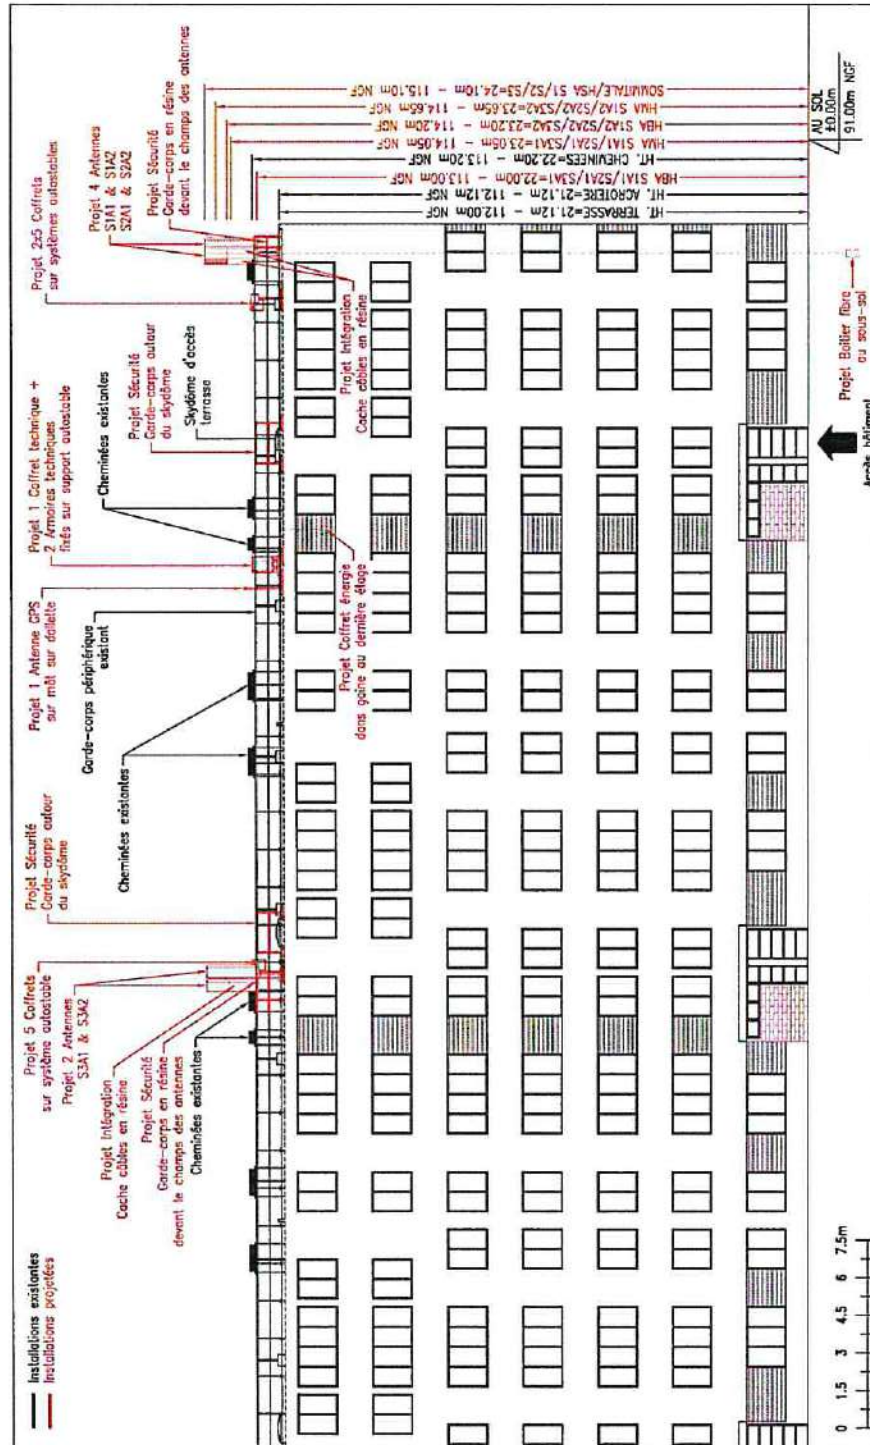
Installations existantes
Installations projetées

Projet Intégration
Cache câbles en résine

Projet 5 Coffrets
sur système autostable

Projet 2 Antennes
S3A1 & S3A2

Projet Sécurité
Garde-corps en résine
devant le champs des antennes

Cheminées existantes

Projet Sécurité
Garde-corps autour
du skydôme

Cheminées existantes

Garde-corps périphérique
existant

Projet 1 Antenne GPS
sur mât sur dallette

Projet Coffret énergie
dans gaine au dernier étage

Projet 1 Coffret technique +
2 Armoires techniques
fixés sur support autostable

Cheminées existantes

Projet Sécurité
Garde-corps autour
du skydôme

Skydôme d'accès
terrasse

Projet Intégration
Cache câbles en résine

Projet 2x5 Coffrets
sur systèmes autostables

Projet 4 Antennes
S1A1 & S1A2
S2A1 & S2A2

Projet Sécurité
Garde-corps en résine
devant le champs des antennes

SOMMITALE/HSA S1/S2/S3=24.10m - 115.10m NGF
HMA S1A2/S2A2/S3A2=23.65m - 114.65m NGF
HBA S1A2/S2A2/S3A2=23.20m - 114.20m NGF
HMA S1A1/S2A1/S3A1=23.05m - 114.05m NGF
HT. CHEMINEES=22.20m - 113.20m NGF
HBA S1A1/S2A1/S3A1=22.00m - 113.00m NGF
HT. ACROTERE=21.12m - 112.12m NGF
HT. TERRASSE=21.12m - 112.00m NGF

AU SOL
±0.00m
91.00m NGF

Projet Boîtier fibre
au sous-sol

Accès bâtiment

0 1.5 3 4.5 6 7.5m